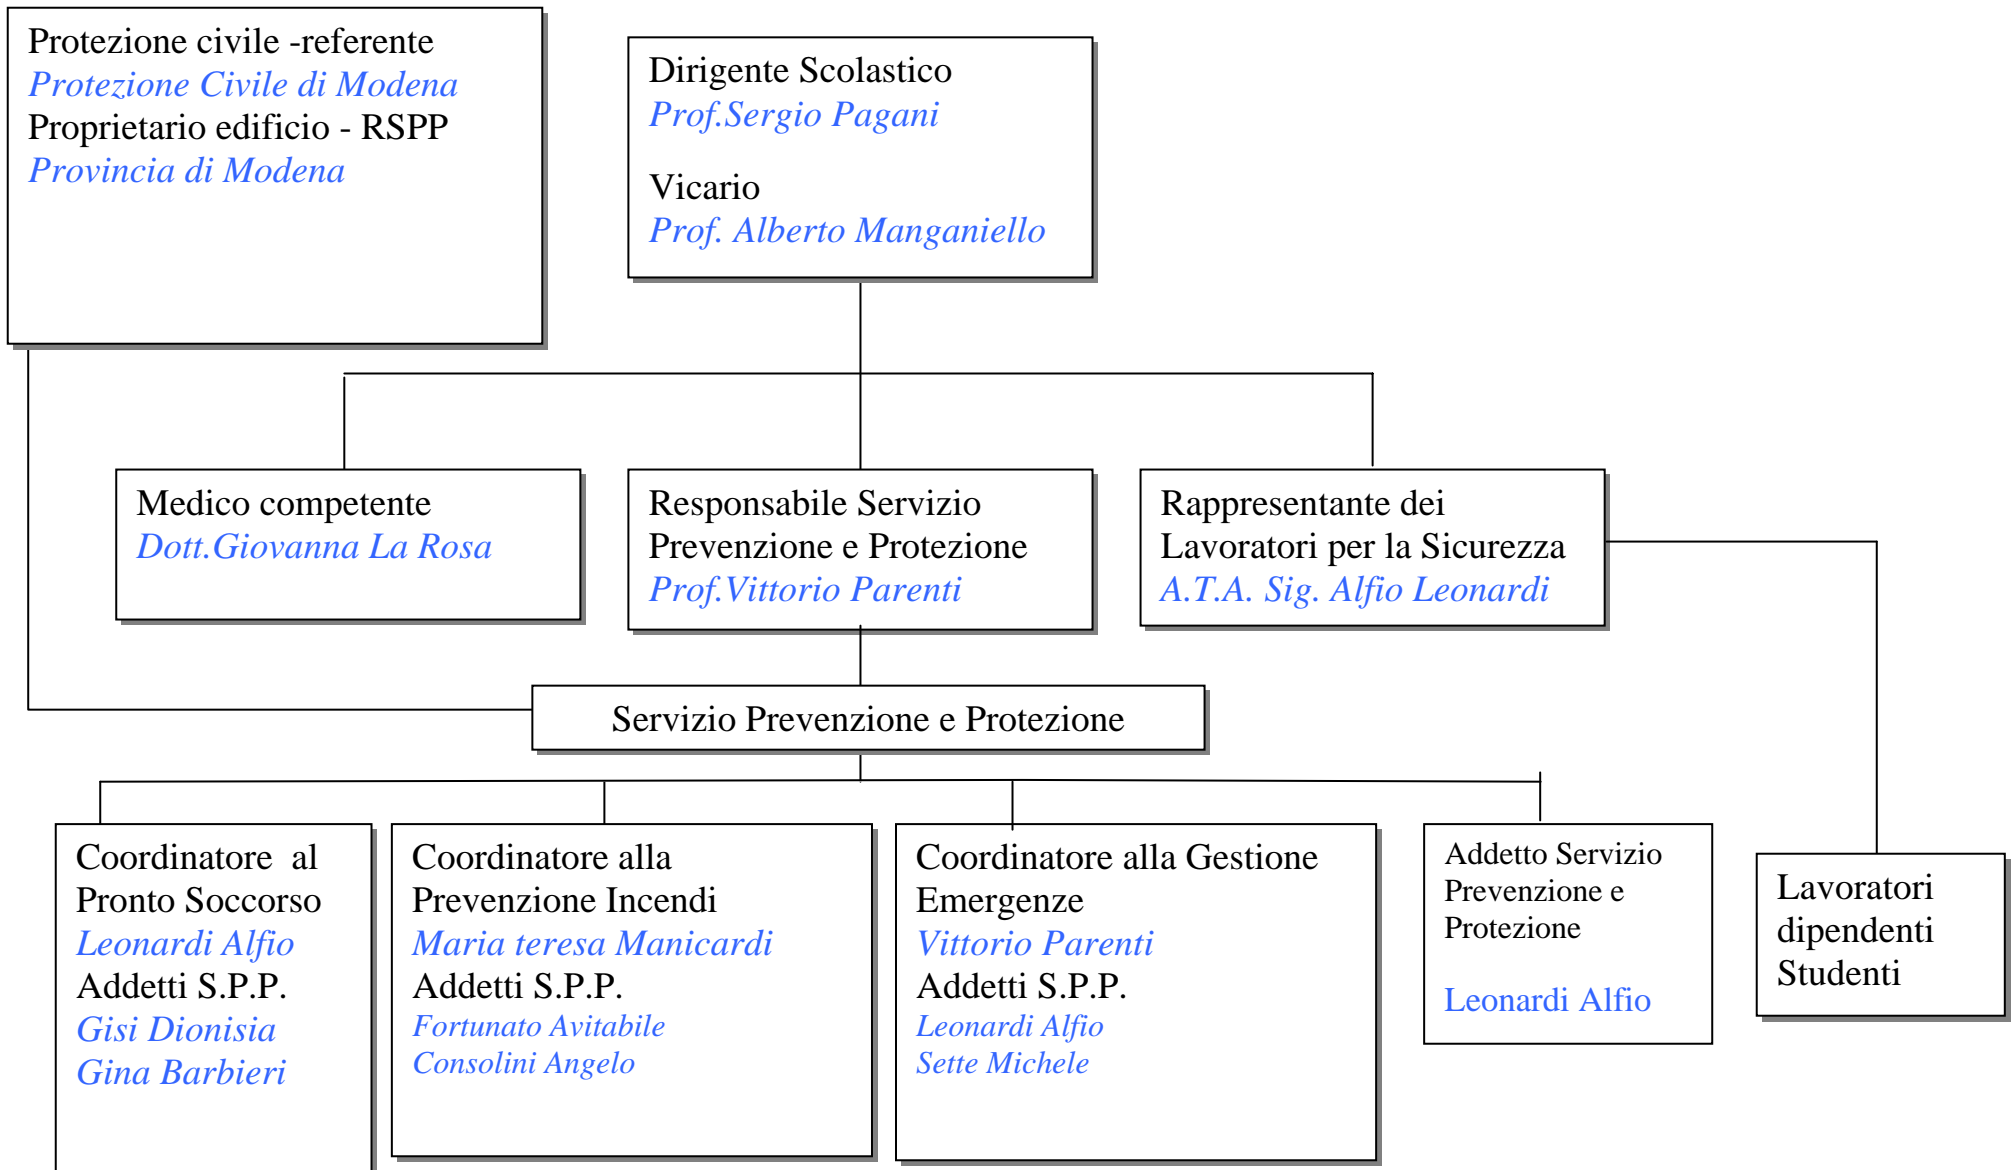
Protezione civile -referente
Protezione Civile di Modena
Proprietario edificio - RSPP
Provincia di Modena

Dirigente Scolastico
Prof.Sergio Pagani

Vicario
Prof. Alberto Manganiello

Medico competente
Dott.Giovanna La Rosa

Responsabile Servizio Prevenzione e Protezione
Prof.Vittorio Parenti

Rappresentante dei Lavoratori per la Sicurezza
A.T.A. Sig. Alfio Leonardi

Servizio Prevenzione e Protezione

Coordinatore al Pronto Soccorso
Leonardi Alfio
Addetti S.P.P.
Gisi Dionisia
Gina Barbieri

Coordinatore alla Prevenzione Incendi
Maria teresa Manicardi
Addetti S.P.P.
Fortunato Avitabile
Consolini Angelo

Coordinatore alla Gestione Emergenze
Vittorio Parenti
Addetti S.P.P.
Leonardi Alfio
Sette Michele

Addetto Servizio Prevenzione e Protezione

Leonardi Alfio

Lavoratori dipendenti Studenti